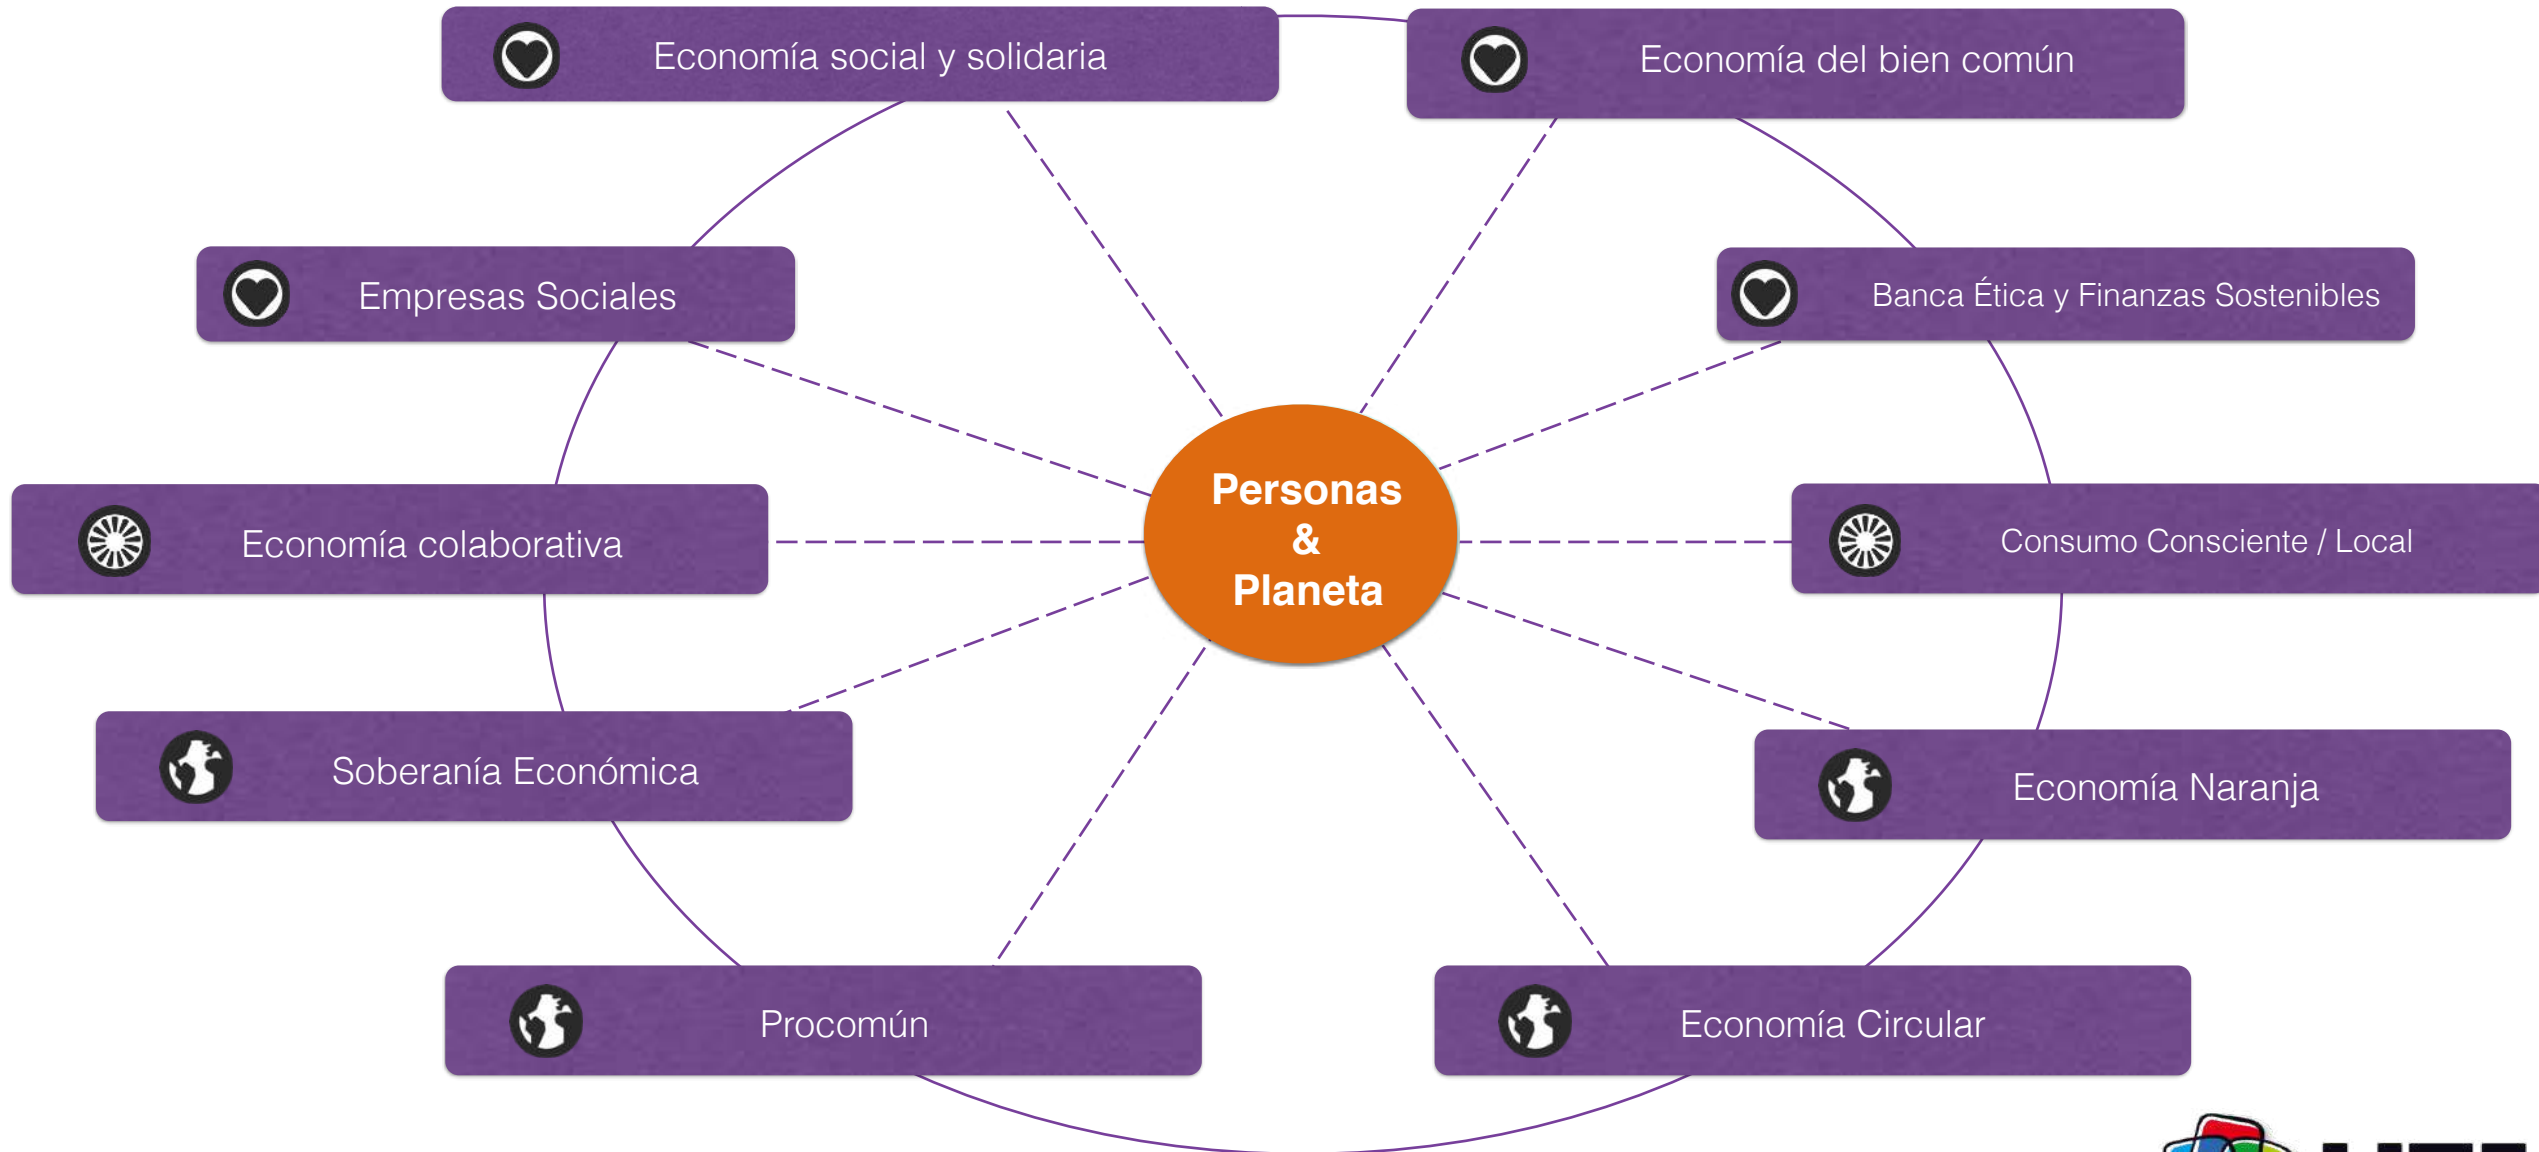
Economía social y solidaria

Economía del bien común

Empresas Sociales

Banca Ética y Finanzas Sostenibles

Personas & Planeta

Economía colaborativa

Consumo Consciente / Local

Soberanía Económica

Economía Naranja

Procomún

Economía Circular